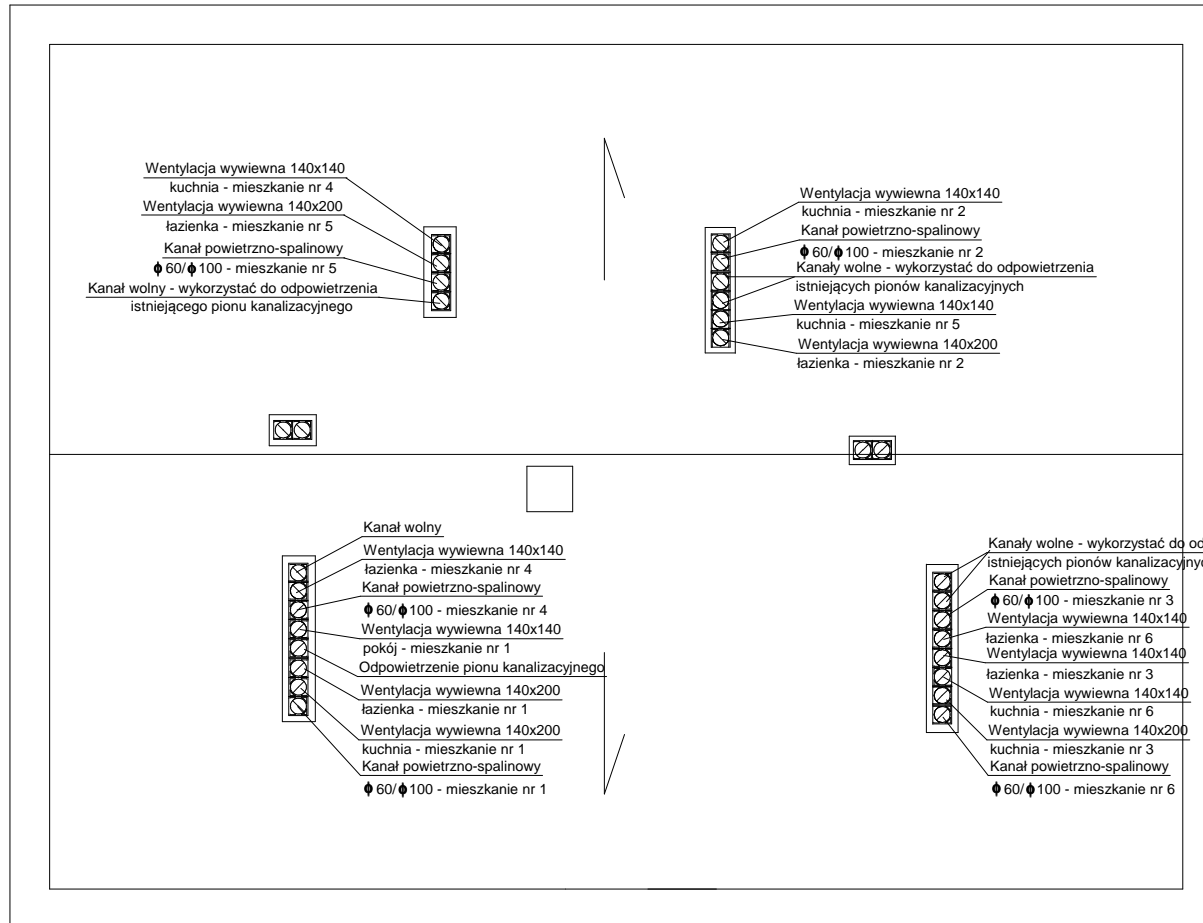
Wentylacja wywiewna 140x140
kuchnia - mieszkanie nr 4
Wentylacja wywiewna 140x200
łazienka - mieszkanie nr 5
Kanał powietrzno-spalinowy
ϕ 60/ϕ 100 - mieszkanie nr 5
Kanał wolny - wykorzystać do odpowietrzenia
istniejącego pionu kanalizacyjnego

Wentylacja wywiewna 140x140
kuchnia - mieszkanie nr 2
Kanał powietrzno-spalinowy
ϕ 60/ϕ 100 - mieszkanie nr 2
Kanały wolne - wykorzystać do odpowietrzenia
istniejących pionów kanalizacyjnych
Wentylacja wywiewna 140x140
kuchnia - mieszkanie nr 5
Wentylacja wywiewna 140x200
łazienka - mieszkanie nr 2

Kanał wolny
Wentylacja wywiewna 140x140
łazienka - mieszkanie nr 4
Kanał powietrzno-spalinowy
ϕ 60/ϕ 100 - mieszkanie nr 4
Wentylacja wywiewna 140x140
pokój - mieszkanie nr 1
Odpowietrzenie pionu kanalizacyjnego
Wentylacja wywiewna 140x200
łazienka - mieszkanie nr 1
Wentylacja wywiewna 140x200
kuchnia - mieszkanie nr 1
Kanał powietrzno-spalinowy
ϕ 60/ϕ 100 - mieszkanie nr 1

Kanały wolne - wykorzystać do od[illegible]
istniejących pionów kanalizacyjn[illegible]
Kanał powietrzno-spalinowy
ϕ 60/ϕ 100 - mieszkanie nr 3
Wentylacja wywiewna 140x140
łazienka - mieszkanie nr 6
Wentylacja wywiewna 140x140
łazienka - mieszkanie nr 3
Wentylacja wywiewna 140x140
kuchnia - mieszkanie nr 6
Wentylacja wywiewna 140x200
kuchnia - mieszkanie nr 3
Kanał powietrzno-spalinowy
ϕ 60/ϕ 100 - mieszkanie nr 6